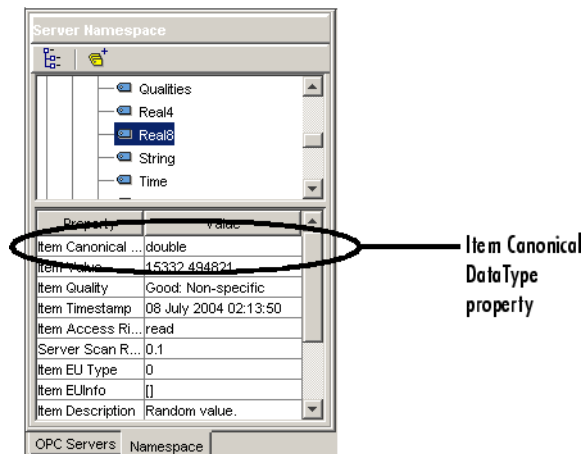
Server Namespace

Qualities
Real4
Real8
String
Time

| Property | Value |
|---|---|
| Item Canonical ... | double |
| Item Value | 15332.494821 |
| Item Quality | Good: Non-specific |
| Item Timestamp | 08 July 2004 02:13:50 |
| Item Access Ri... | read |
| Server Scan R... | 0.1 |
| Item EU Type | 0 |
| Item EUInfo | [] |
| Item Description | Random value. |

OPC Servers Namespace

Item Canonical DataType property